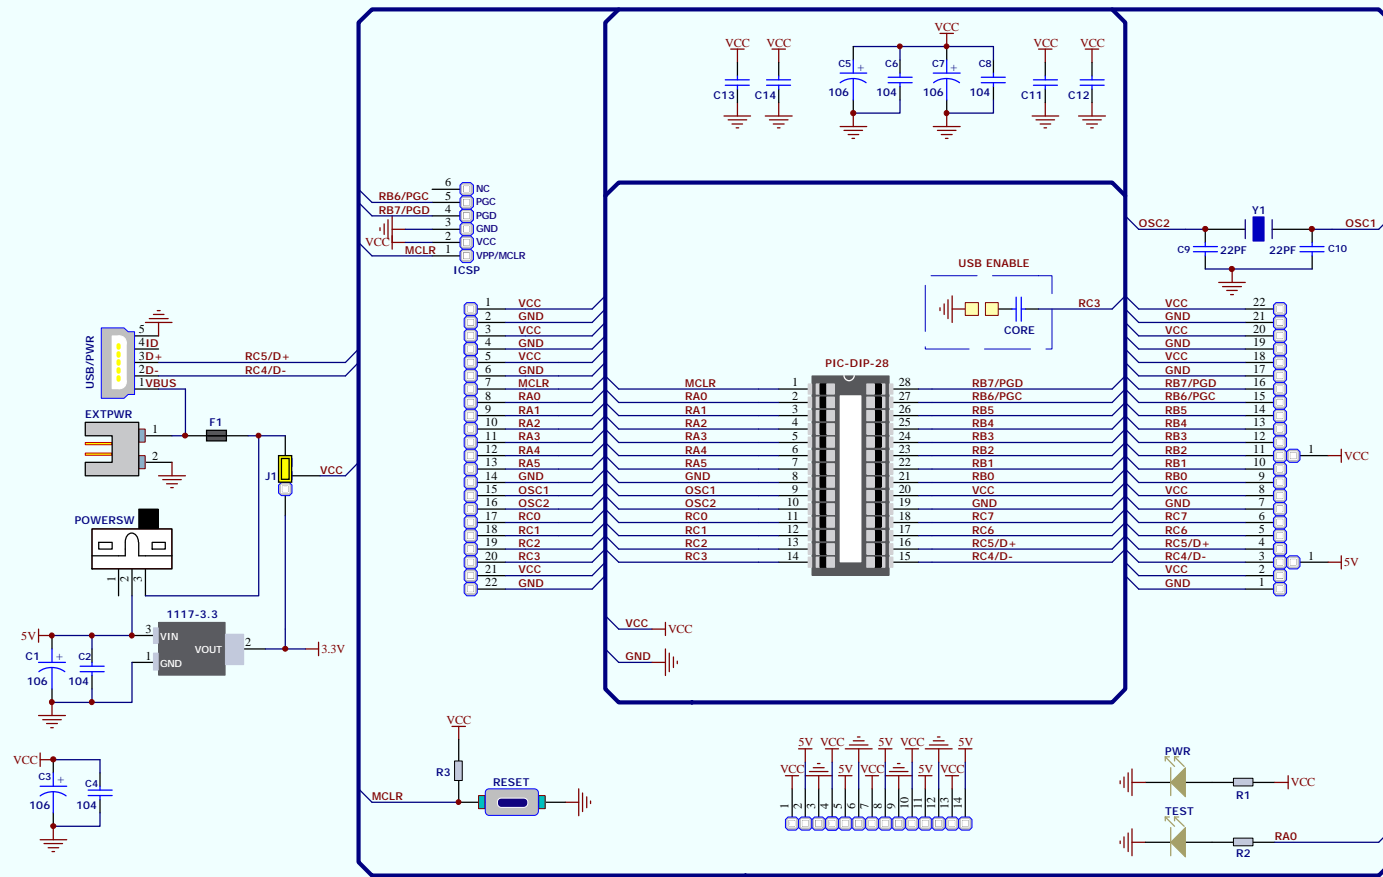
VCC VCC
C13 C14

VCC
C5 C6 C7 C8
106 104 106 104

VCC VCC
C11 C12

6 NC
RB6/PGC 5 PGC
RB7/PGD 4 PGD
3 GND
VCC 2 VCC
MCLR 1 VPP/MCLR
ICSP

OSC2 Y1 OSC1
C9 22PF 22PF C10

USB ENABLE
RC3
CORE

5
4 ID
3 D+ RC5/D+
2 D- RC4/D-
1 VBUS
USB/PWR

EXTPWR
1
2
F1
J1 VCC

POWERSW
1 2 3

1117-3.3
5V 3 VIN
VOUT 2 3.3V
1 GND
C1 C2
106 104

VCC
C3 C4
106 104

PIC-DIP-28

| | | | | | | | |
|---|---|---|---|---|---|---|---|
| 1 | VCC | | | | | VCC | 22 |
| 2 | GND | | | | | GND | 21 |
| 3 | VCC | | | | | VCC | 20 |
| 4 | GND | | | | | GND | 19 |
| 5 | VCC | | | | | VCC | 18 |
| 6 | GND | | | | | GND | 17 |
| 7 | MCLR | MCLR 1 | 28 RB7/PGD | | | RB7/PGD | 16 |
| 8 | RA0 | RA0 2 | 27 RB6/PGC | | | RB6/PGC | 15 |
| 9 | RA1 | RA1 3 | 26 RB5 | | | RB5 | 14 |
| 10 | RA2 | RA2 4 | 25 RB4 | | | RB4 | 13 |
| 11 | RA3 | RA3 5 | 24 RB3 | | | RB3 | 12 |
| 12 | RA4 | RA4 6 | 23 RB2 | | | RB2 | 11 |
| 13 | RA5 | RA5 7 | 22 RB1 | | | RB1 | 10 |
| 14 | GND | GND 8 | 21 RB0 | | | RB0 | 9 |
| 15 | OSC1 | OSC1 9 | 20 VCC | | | VCC | 8 |
| 16 | OSC2 | OSC2 10 | 19 GND | | | GND | 7 |
| 17 | RC0 | RC0 11 | 18 RC7 | | | RC7 | 6 |
| 18 | RC1 | RC1 12 | 17 RC6 | | | RC6 | 5 |
| 19 | RC2 | RC2 13 | 16 RC5/D+ | | | RC5/D+ | 4 |
| 20 | RC3 | RC3 14 | 15 RC4/D- | | | RC4/D- | 3 |
| 21 | VCC | | | | | VCC | 2 |
| 22 | GND | | | | | GND | 1 |

1 VCC
1 5V

VCC VCC
GND

VCC
R3
MCLR
RESET

5V VCC 5V VCC 5V
VCC 5V VCC 5V VCC
1 2 3 4 5 6 7 8 9 10 11 12 13 14

PWR
R1 VCC
TEST
R2 RA0